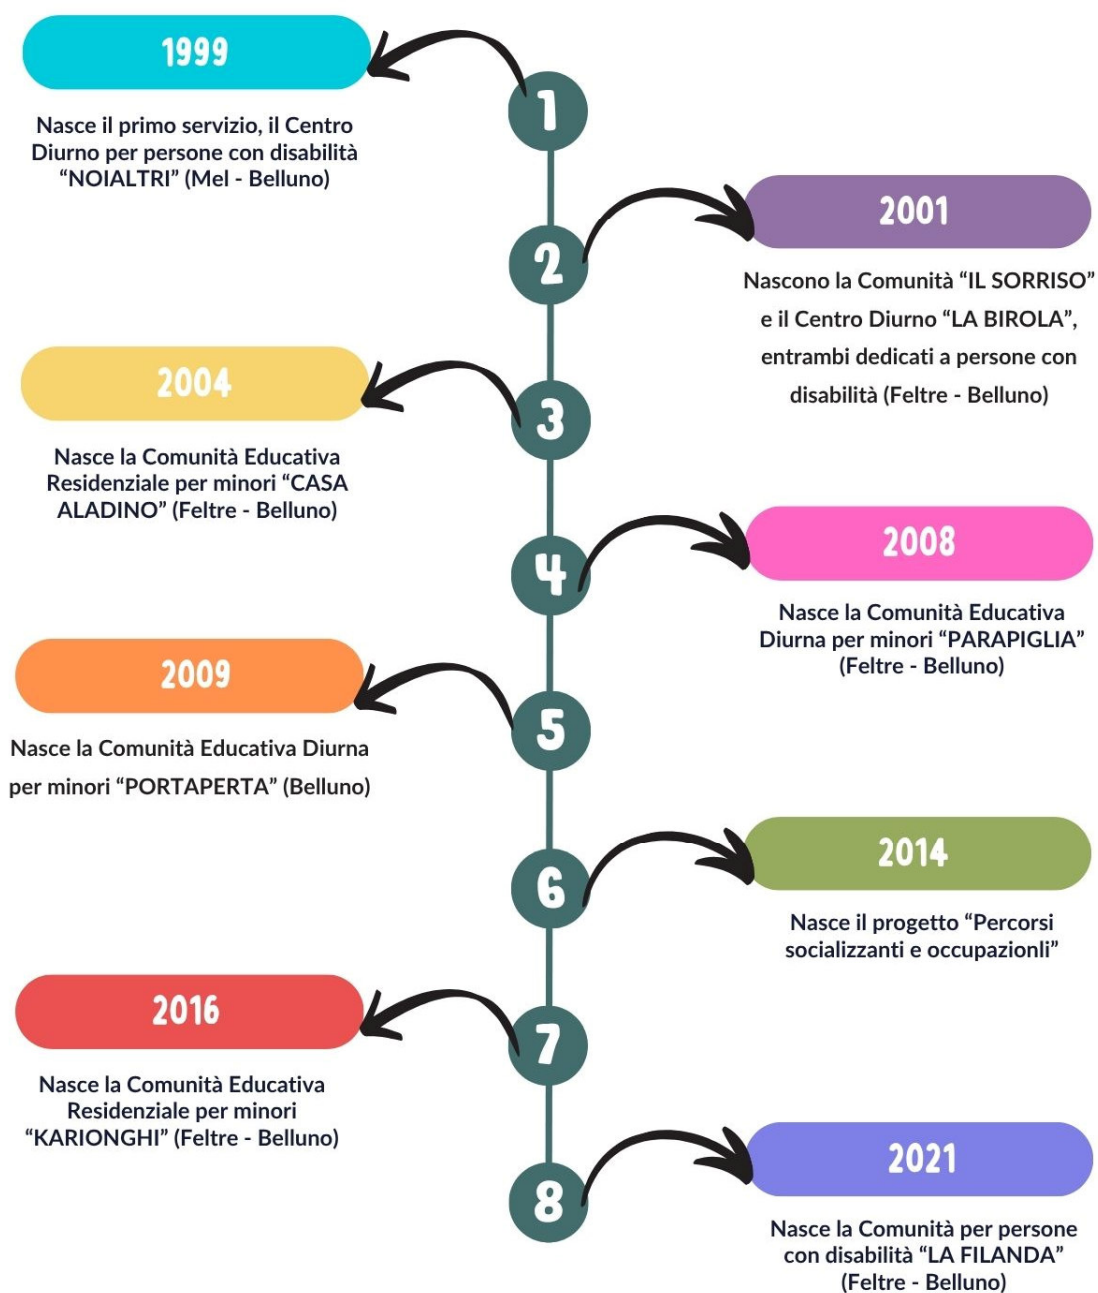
1999

1

Nasce il primo servizio, il Centro Diurno per persone con disabilità "NOIALTRI" (Mel - Belluno)

2001

2

Nascono la Comunità "IL SORRISO" e il Centro Diurno "LA BIROLA", entrambi dedicati a persone con disabilità (Feltre - Belluno)

2004

3

Nasce la Comunità Educativa Residenziale per minori "CASA ALADINO" (Feltre - Belluno)

2008

4

Nasce la Comunità Educativa Diurna per minori "PARAPIGLIA" (Feltre - Belluno)

2009

5

Nasce la Comunità Educativa Diurna per minori "PORTAPERTA" (Belluno)

2014

6

Nasce il progetto "Percorsi socializzanti e occupazionli"

2016

7

Nasce la Comunità Educativa Residenziale per minori "KARIONGHI" (Feltre - Belluno)

2021

8

Nasce la Comunità per persone con disabilità "LA FILANDA" (Feltre - Belluno)